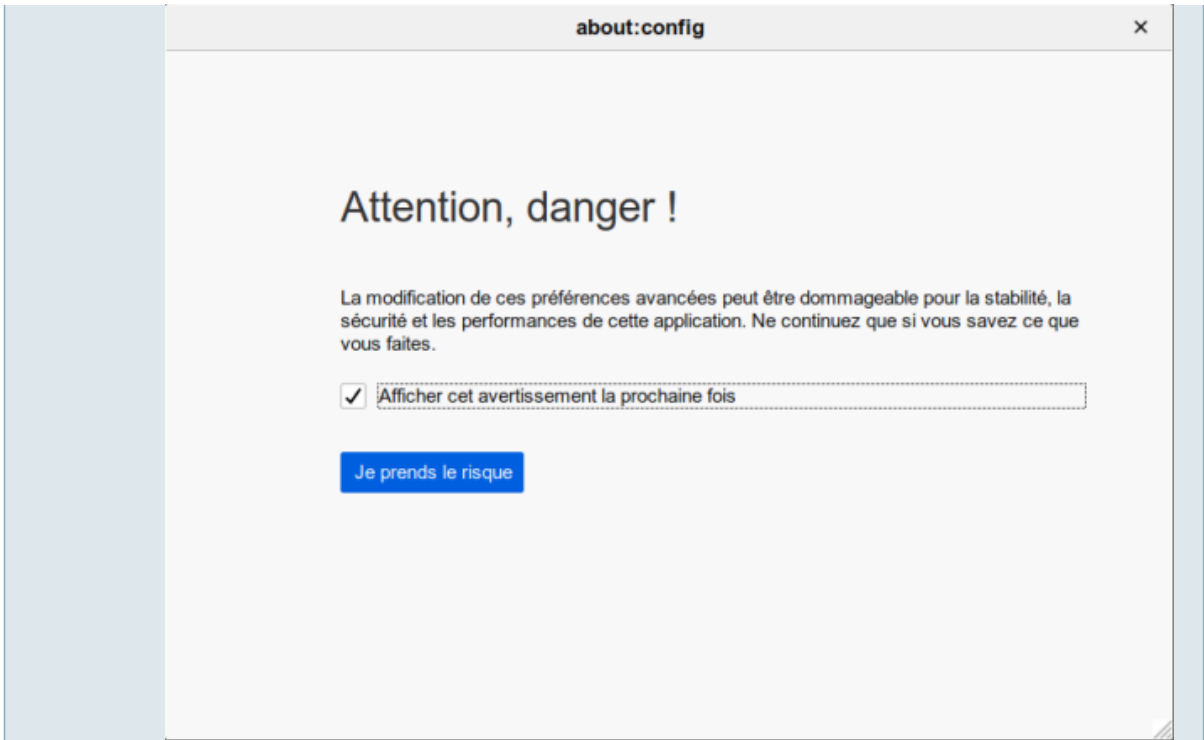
about:config

×

Attention, danger !

La modification de ces préférences avancées peut être dommageable pour la stabilité, la sécurité et les performances de cette application. Ne continuez que si vous savez ce que vous faites.

✓ Afficher cet avertissement la prochaine fois

Je prends le risque